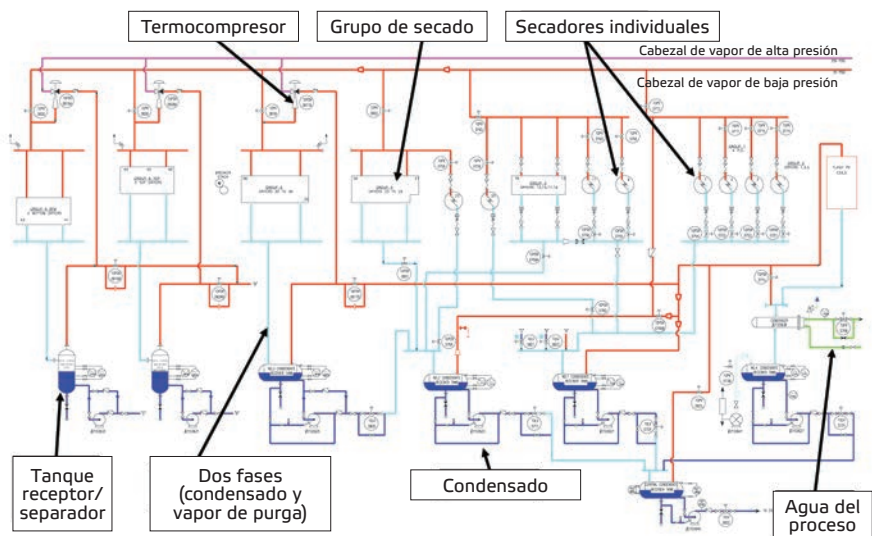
Termocompresor

Grupo de secado

Secadores individuales

Cabezal de vapor de alta presión

Cabezal de vapor de baja presión

Tanque receptor/ separador

Dos fases (condensado y vapor de purga)

Condensado

Agua del proceso